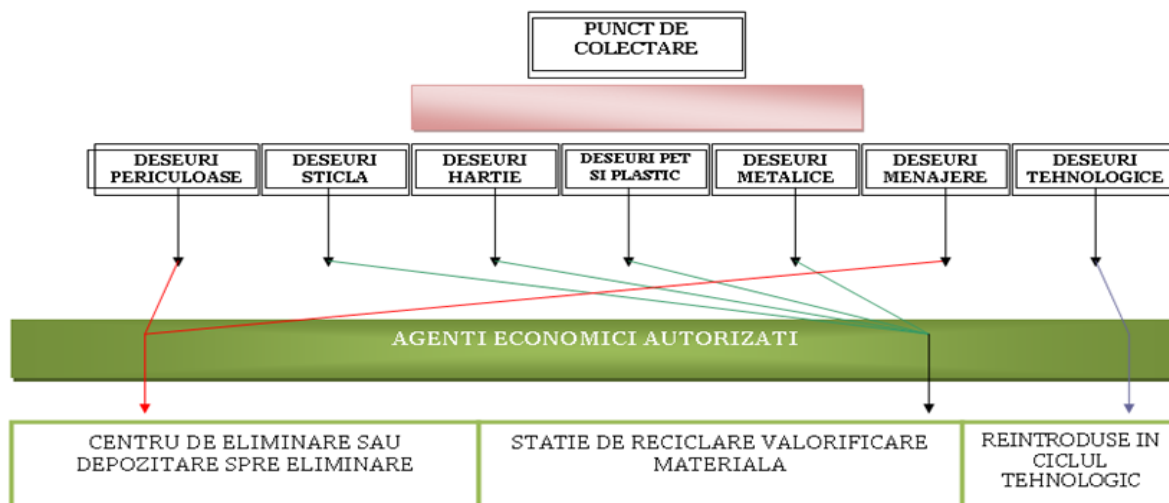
PUNCT DE COLECTARE

DESEURI PERICULOASE

DESEURI STICLA

DESEURI HARTIE

DESEURI PET SI PLASTIC

DESEURI METALICE

DESEURI MENAJERE

DESEURI TEHNOLOGICE

AGENTI ECONOMICI AUTORIZATI

CENTRU DE ELIMINARE SAU DEPOZITARE SPRE ELIMINARE

STATIE DE RECICLARE VALORIFICARE MATERIALA

REINTRODUSE IN CICLUL TEHNOLOGIC